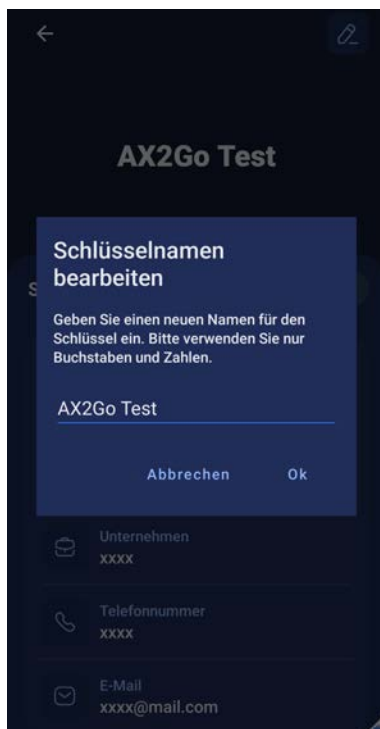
AX2Go Test

S

Schlüsselnamen bearbeiten

Geben Sie einen neuen Namen für den Schlüssel ein. Bitte verwenden Sie nur Buchstaben und Zahlen.

AX2Go Test

Abbrechen Ok

Unternehmen
xxxx

Telefonnummer
xxxx

E-Mail
xxxx@mail.com